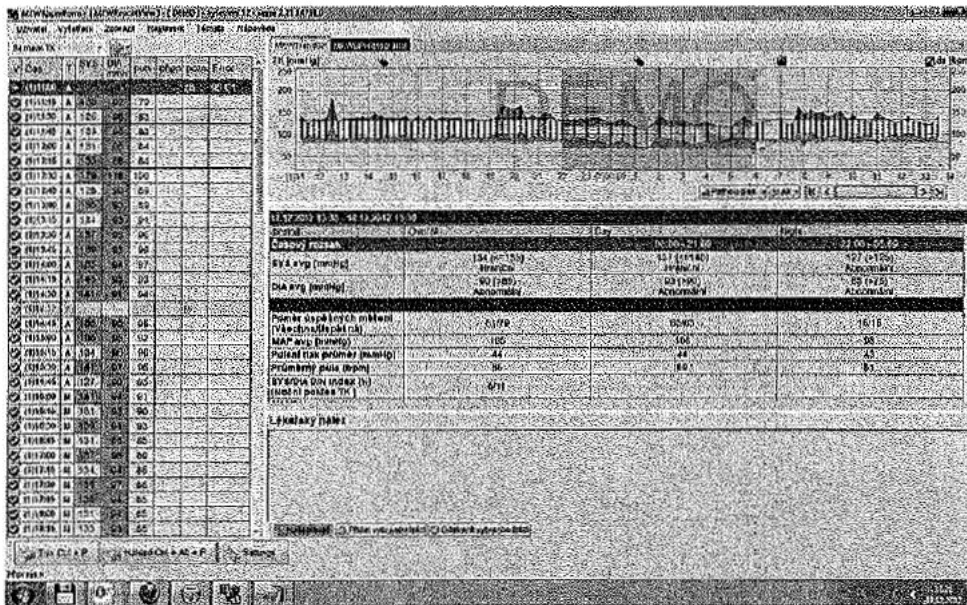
Uživatel Vyšetření Zobrazit Nastavení Tiskopis Nápověda

TK [mmHg]

DEMO

Časový rozsah

SYS avg [mmHg]

134 (<135)
Hraniční

131 (<140)
Hraniční

127 (<125)
Abnormální

DIA avg [mmHg]

90 (<85)
Abnormální

93 (<90)
Abnormální

85 (<75)
Abnormální

Počet úspěšných měření (Všechna/Úspěšná)

MAP avg [mmHg]

Pulsní tlak průměr [mmHg]

44

44

Průměrný puls [bpm]

SYS/DIA DIN index [%] (Noční pokles TK)

Lékařský nález

Pacient